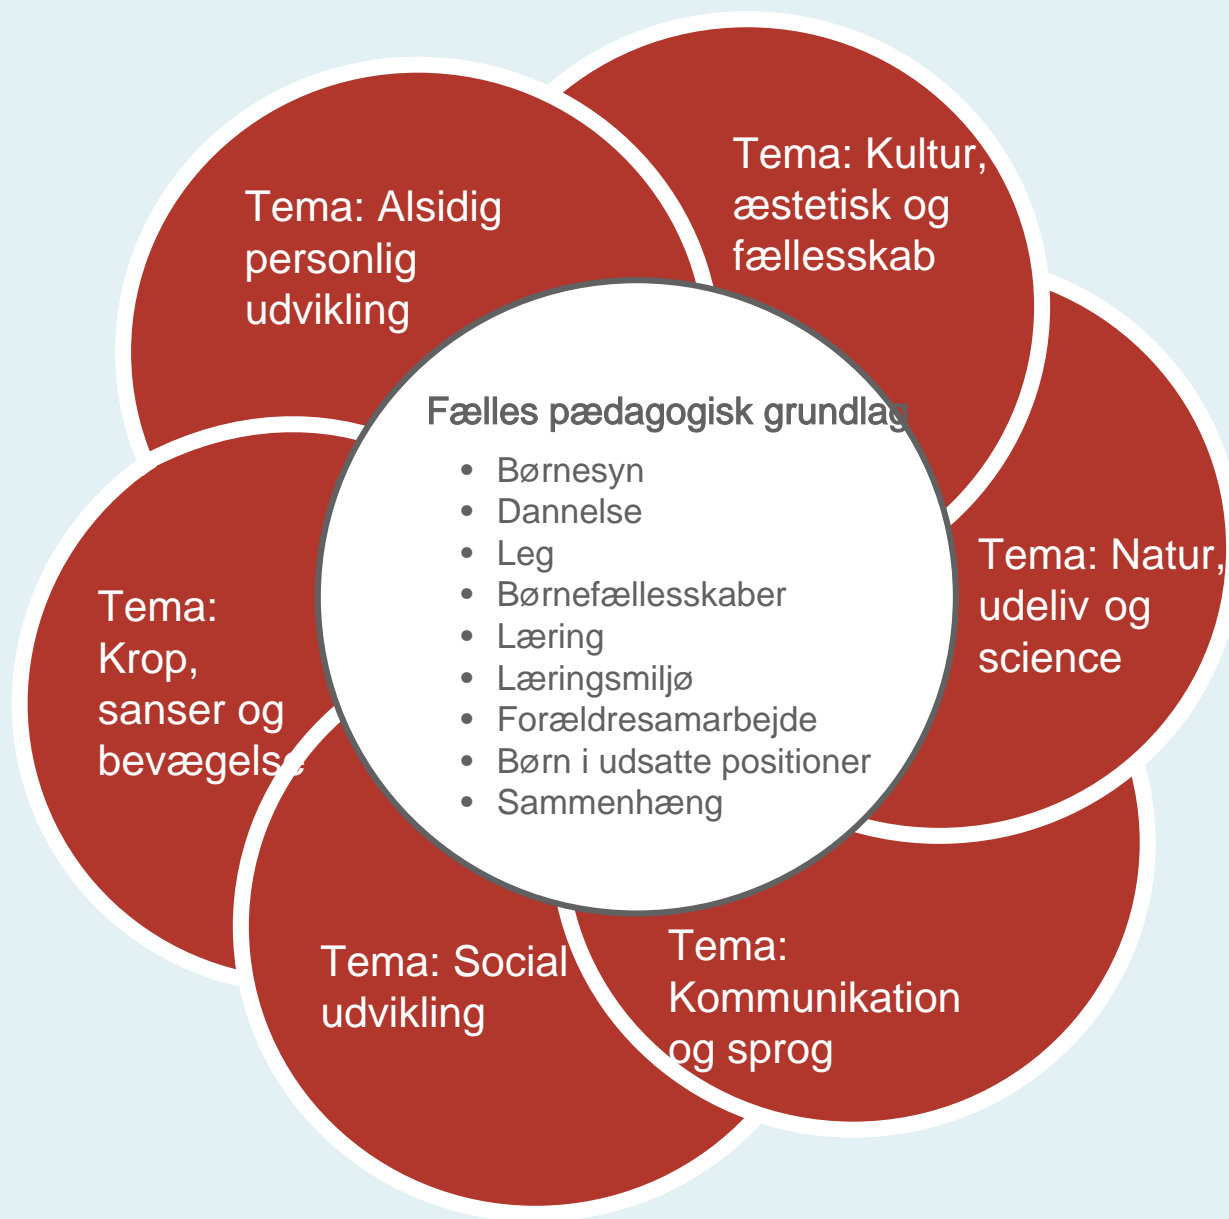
Tema: Alsidig personlig udvikling

Tema: Kultur, æstetisk og fællesskab

Fælles pædagogisk grundlag

- Børnesyn
- Dannelse
- Leg
- Børnefællesskaber
- Læring
- Læringsmiljø
- Forældresamarbejde
- Børn i udsatte positioner
- Sammenhæng

Tema: Natur, udeliv og science

Tema: Krop, sanser og bevægelse

Tema: Social udvikling

Tema: Kommunikation og sprog